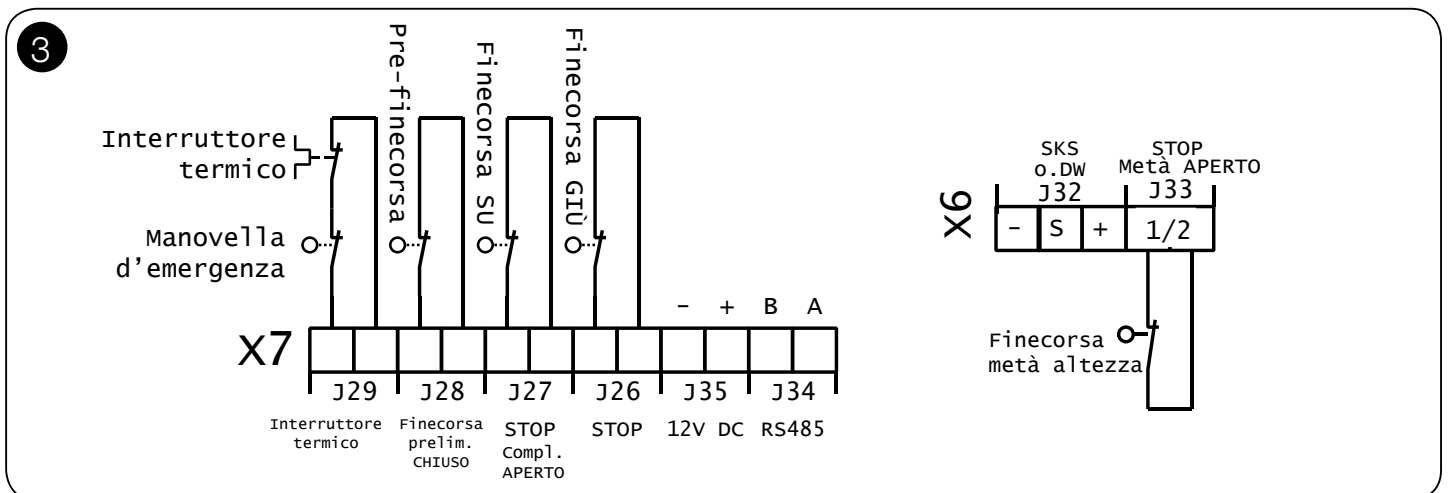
3

Pre-finecorsa
Finecorsa SU
Finecorsa GIÙ

Interruttore termico

Manovella d'emergenza

X7

- + B A

J29 J28 J27 J26 J35 J34

Interruttore termico
Finecorsa prelim. CHIUSO
STOP Compl. APERTO
STOP
12V DC
RS485

X6

SKS o.DW
J32
STOP Metà APERTO
J33

- S + 1/2

Finecorsa metà altezza